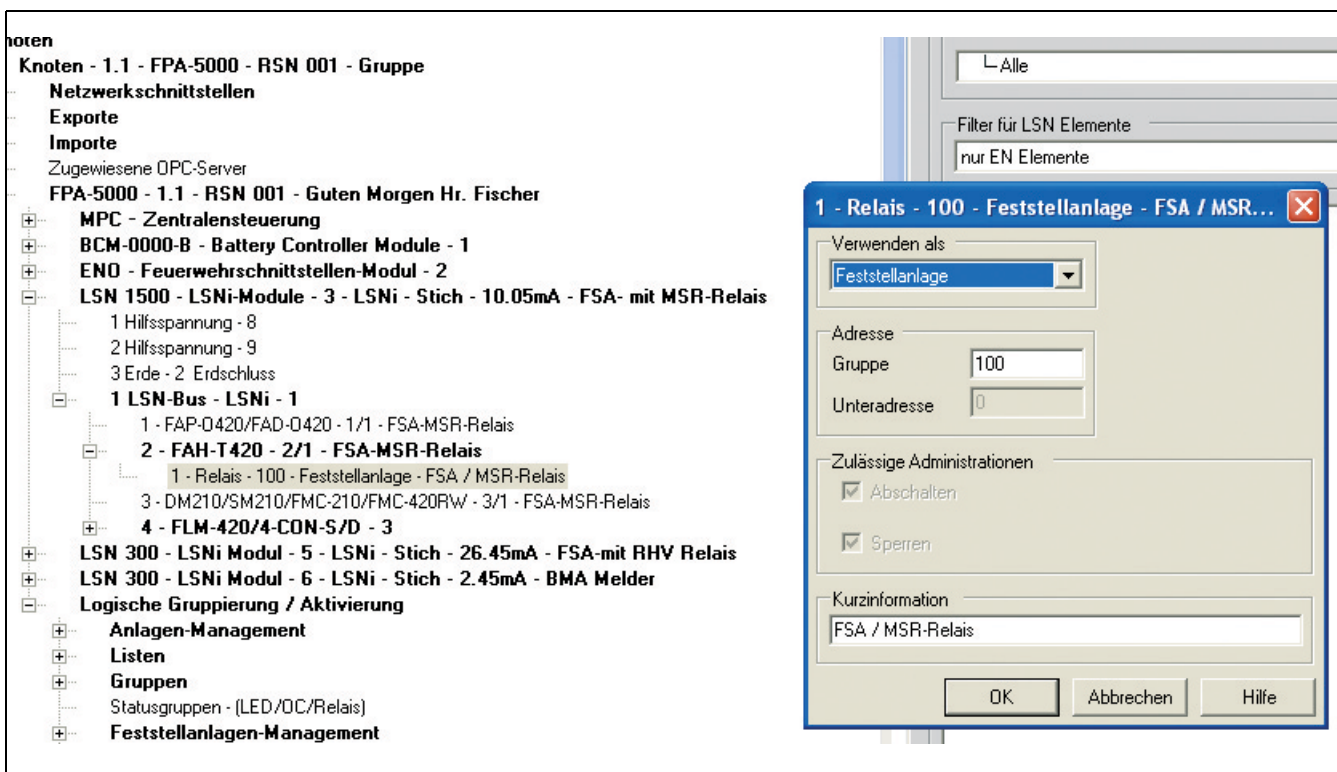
noten
Knoten - 1.1 - FPA-5000 - RSN 001 - Gruppe
Netzwerkschnittstellen
Exporte
Importe
Zugewiesene OPC-Server
FPA-5000 - 1.1 - RSN 001 - Guten Morgen Hr. Fischer
MPC - Zentralensteuerung
BCM-0000-B - Battery Controller Module - 1
ENO - Feuerwehrschnittstellen-Modul - 2
LSN 1500 - LSNi-Module - 3 - LSNi - Stich - 10.05mA - FSA- mit MSR-Relais
1 Hilfsspannung - 8
2 Hilfsspannung - 9
3 Erde - 2 Erdschluss
1 LSN-Bus - LSNi - 1
1 - FAP-O420/FAD-O420 - 1/1 - FSA-MSR-Relais
2 - FAH-T420 - 2/1 - FSA-MSR-Relais
1 - Relais - 100 - Feststellanlage - FSA / MSR-Relais
3 - DM210/SM210/FMC-210/FMC-420RW - 3/1 - FSA-MSR-Relais
4 - FLM-420/4-CON-S/D - 3
LSN 300 - LSNi Modul - 5 - LSNi - Stich - 26.45mA - FSA-mit RHV Relais
LSN 300 - LSNi Modul - 6 - LSNi - Stich - 2.45mA - BMA Melder
Logische Gruppierung / Aktivierung
Anlagen-Management
Listen
Gruppen
Statusgruppen - (LED/OC/Relais)
Feststellanlagen-Management

└Alle
Filter für LSN Elemente
nur EN Elemente

1 - Relais - 100 - Feststellanlage - FSA / MSR...
Verwenden als
Feststellanlage
Adresse
Gruppe 100
Unteradresse 0
Zulässige Administrationen
Abschalten
Sperren
Kurzinformation
FSA / MSR-Relais
OK
Abbrechen
Hilfe